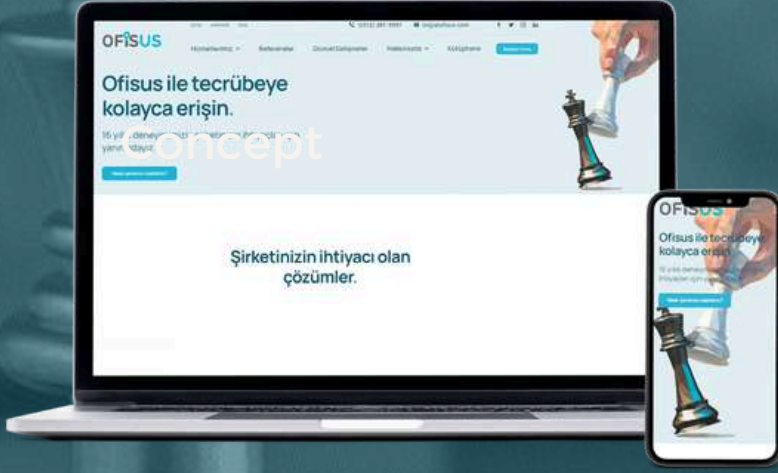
OFİSUS

Hizmetlerimiz Referanslar Güncel Gelişmeler Makalelerimiz Kütüphane

Ofisus ile tecrübeye kolayca erişin.

16 yıllık deney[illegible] yanın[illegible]dayız

concept

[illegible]

Şirketinizin ihtiyacı olan çözümler.

OFİSUS

Ofisus ile tecrübeye kolayca erişin.

16 yıllık deneyi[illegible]

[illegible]